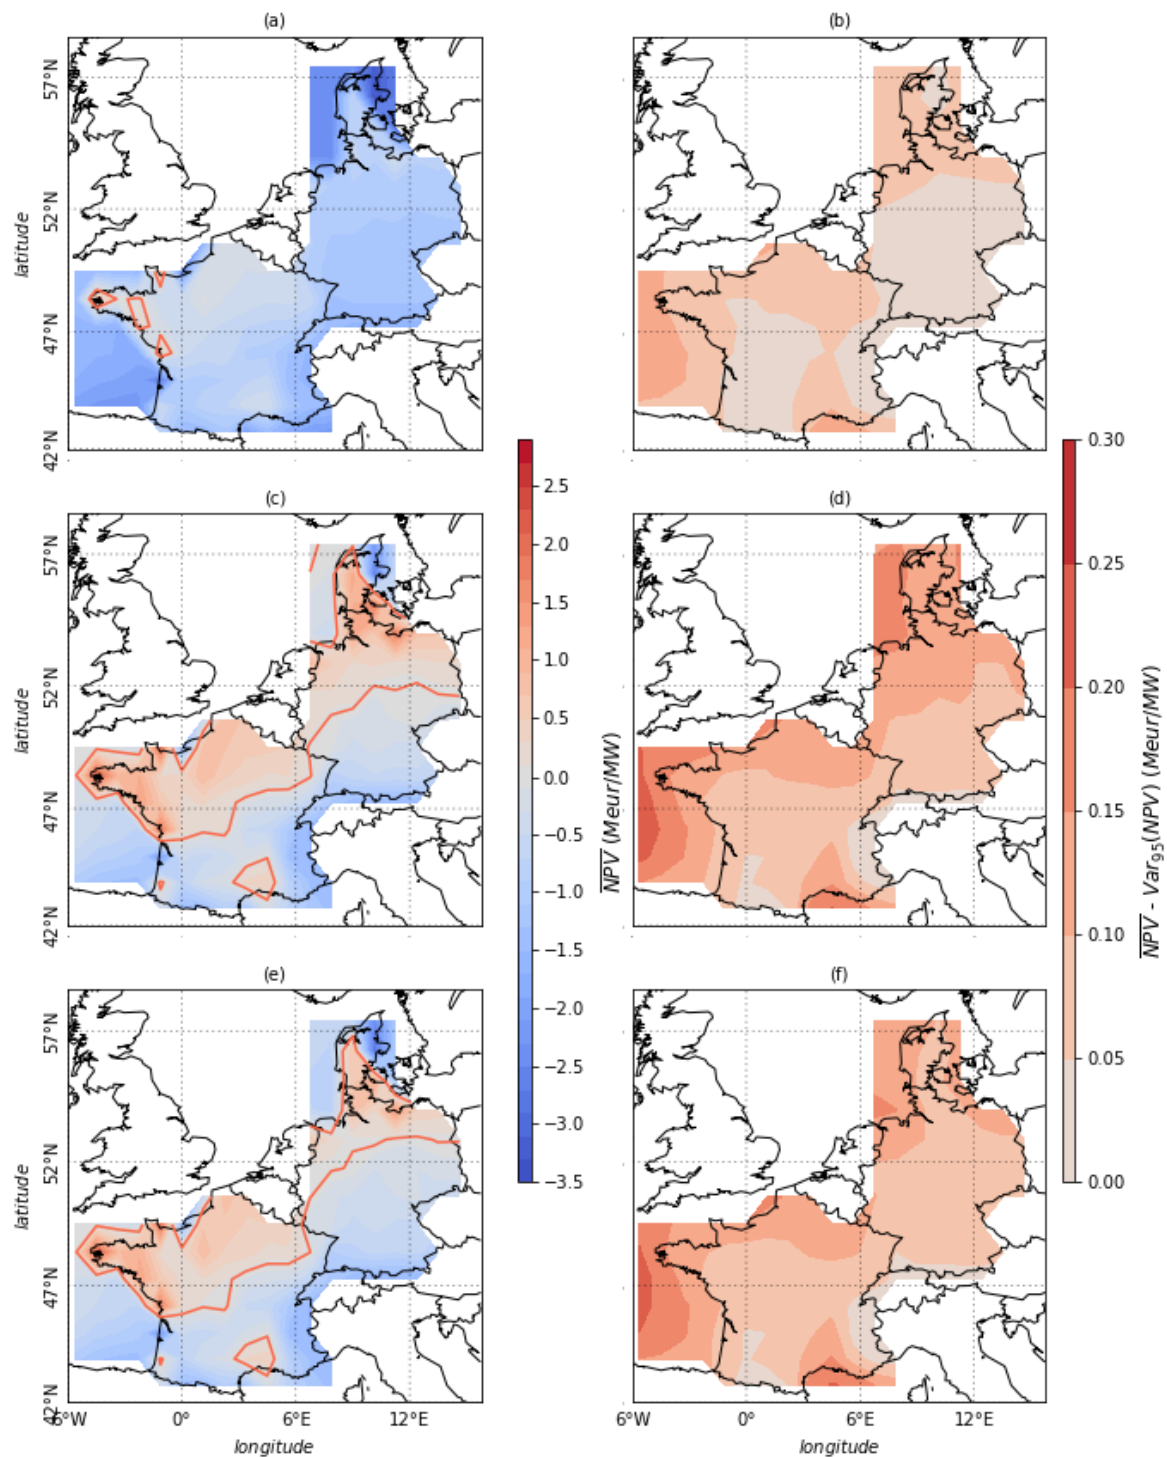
(a)

57°N

52°N

47°N

42°N

latitude

(b)

(c)

57°N

52°N

47°N

42°N

latitude

(d)

(e)

57°N

52°N

47°N

42°N

latitude

6°W 0° 6°E 12°E

longitude

(f)

6°W 0° 6°E 12°E

longitude

2.5
2.0
1.5
1.0
0.5
0.0
−0.5
−1.0
−1.5
−2.0
−2.5
−3.0
−3.5

$\overline{NPV}$ (Meur/MW)

0.30
0.25
0.20
0.15
0.10
0.05
0.00

$\overline{NPV}$ - $Var_{95}(NPV)$ (Meur/MW)